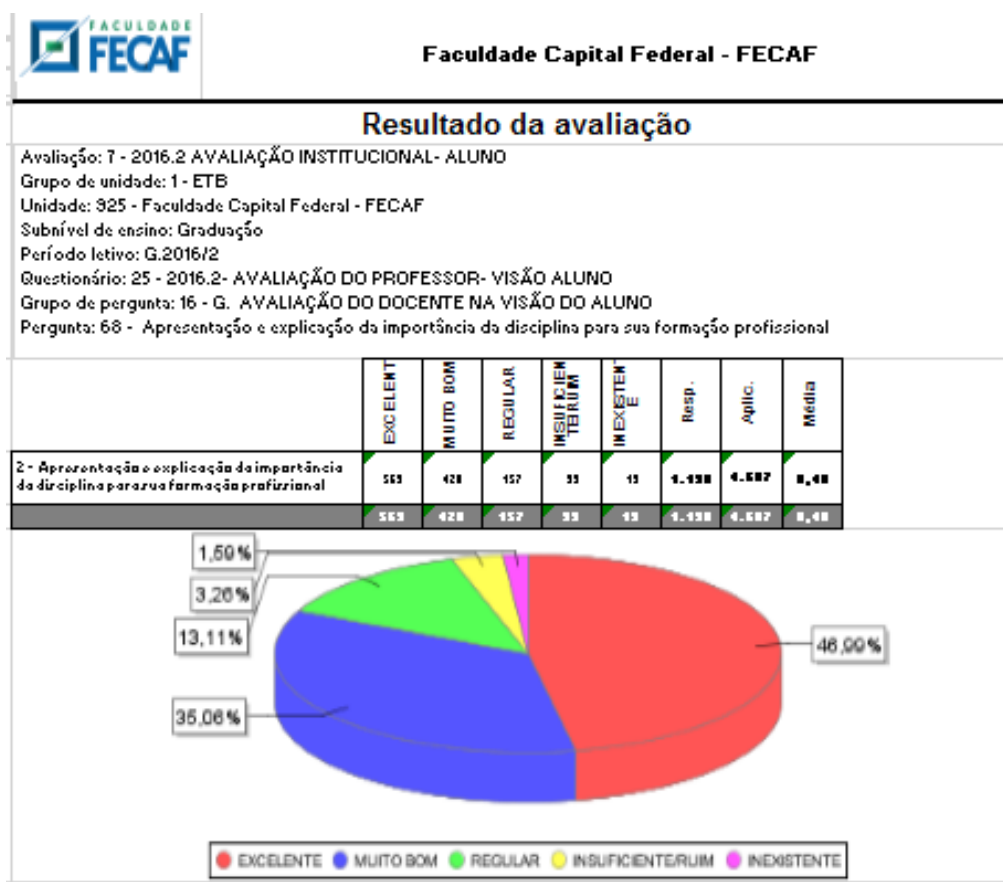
FACULDADE FECAF

Faculdade Capital Federal - FECAF

Resultado da avaliação

Avaliação: 7 - 2016.2 AVALIAÇÃO INSTITUCIONAL- ALUNO
Grupo de unidade: 1 - ETB
Unidade: 925 - Faculdade Capital Federal - FECAF
Subnível de ensino: Graduação
Período letivo: G.2016/2
Questionário: 25 - 2016.2- AVALIAÇÃO DO PROFESSOR- VISÃO ALUNO
Grupo de pergunta: 16 - G. AVALIAÇÃO DO DOCENTE NA VISÃO DO ALUNO
Pergunta: 68 - Apresentação e explicação da importância da disciplina para sua formação profissional

| | EXCELENT | MUITO BOM | REGULAR | INSUFICIEN TE/RUIM | INEXISTEN E | Resp. | Aplic. | Média |
|---|---|---|---|---|---|---|---|---|
| 2 - Apresentação e explicação da importância da disciplina para sua formação profissional | 563 | 420 | 157 | 39 | 19 | 1.198 | 4.587 | 8,40 |
| | 563 | 420 | 157 | 39 | 19 | 1.198 | 4.587 | 8,40 |

1,59%
3,26%
13,11%
35,06%
46,99%

EXCELENTE MUITO BOM REGULAR INSUFICIENTE/RUIM INEXISTENTE